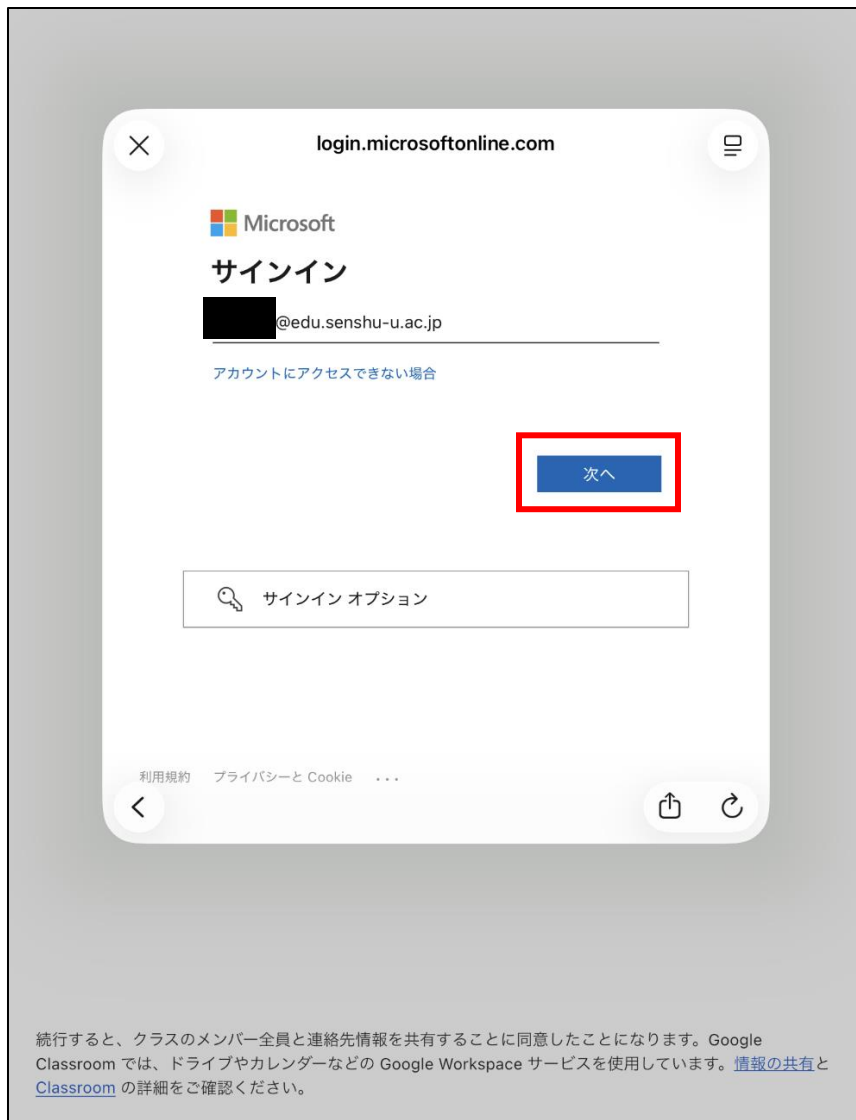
login.microsoftonline.com

Microsoft

サインイン

@edu.senshu-u.ac.jp

アカウントにアクセスできない場合

次へ

サインイン オプション

利用規約　プライバシーと Cookie　...

続行すると、クラスのメンバー全員と連絡先情報を共有することに同意したことになります。Google Classroom では、ドライブやカレンダーなどの Google Workspace サービスを使用しています。情報の共有と Classroom の詳細をご確認ください。